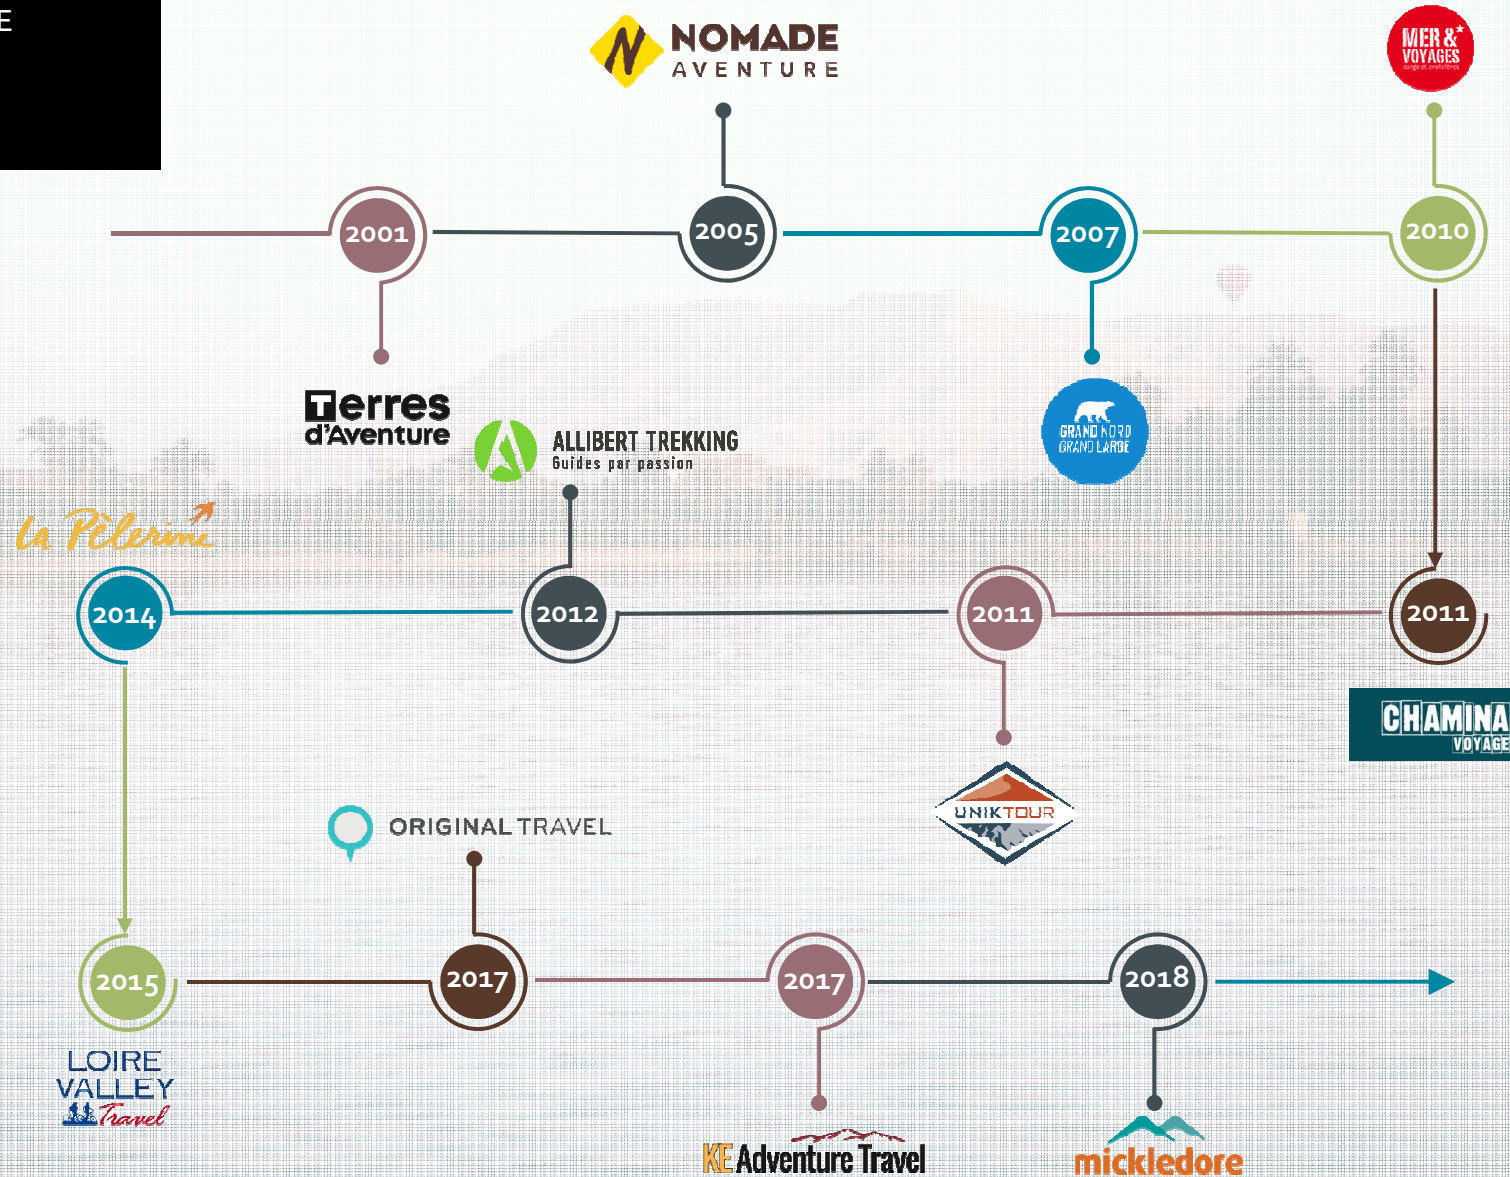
E

NOMADE AVENTURE

MER & VOYAGES

2001

2005

2007

2010

Terres d'Aventure

ALLIBERT TREKKING
Guides par passion

GRAND NORD GRAND LARGE

La Pèlerine

2014

2012

2011

2011

CHAMINA VOYAGE

UNIKTOUR

ORIGINAL TRAVEL

2015

2017

2017

2018

LOIRE VALLEY Travel

KE Adventure Travel

mickledore